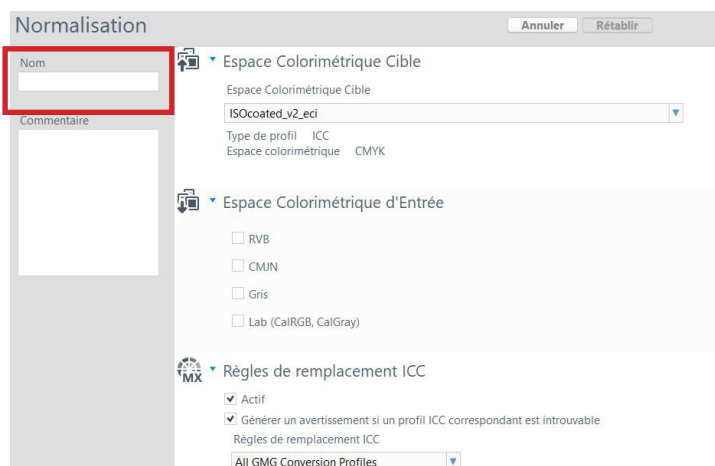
Normalisation

Annuler Rétablir

Nom

Commentaire

Espace Colorimétrique Cible

Espace Colorimétrique Cible

ISOcoated_v2_eci

Type de profil ICC
Espace colorimétrique CMYK

Espace Colorimétrique d'Entrée

RVB

CMJN

Gris

Lab (CalRGB, CalGray)

MX

Règles de remplacement ICC

Actif

Générer un avertissement si un profil ICC correspondant est introuvable

Règles de remplacement ICC

All GMG Conversion Profiles